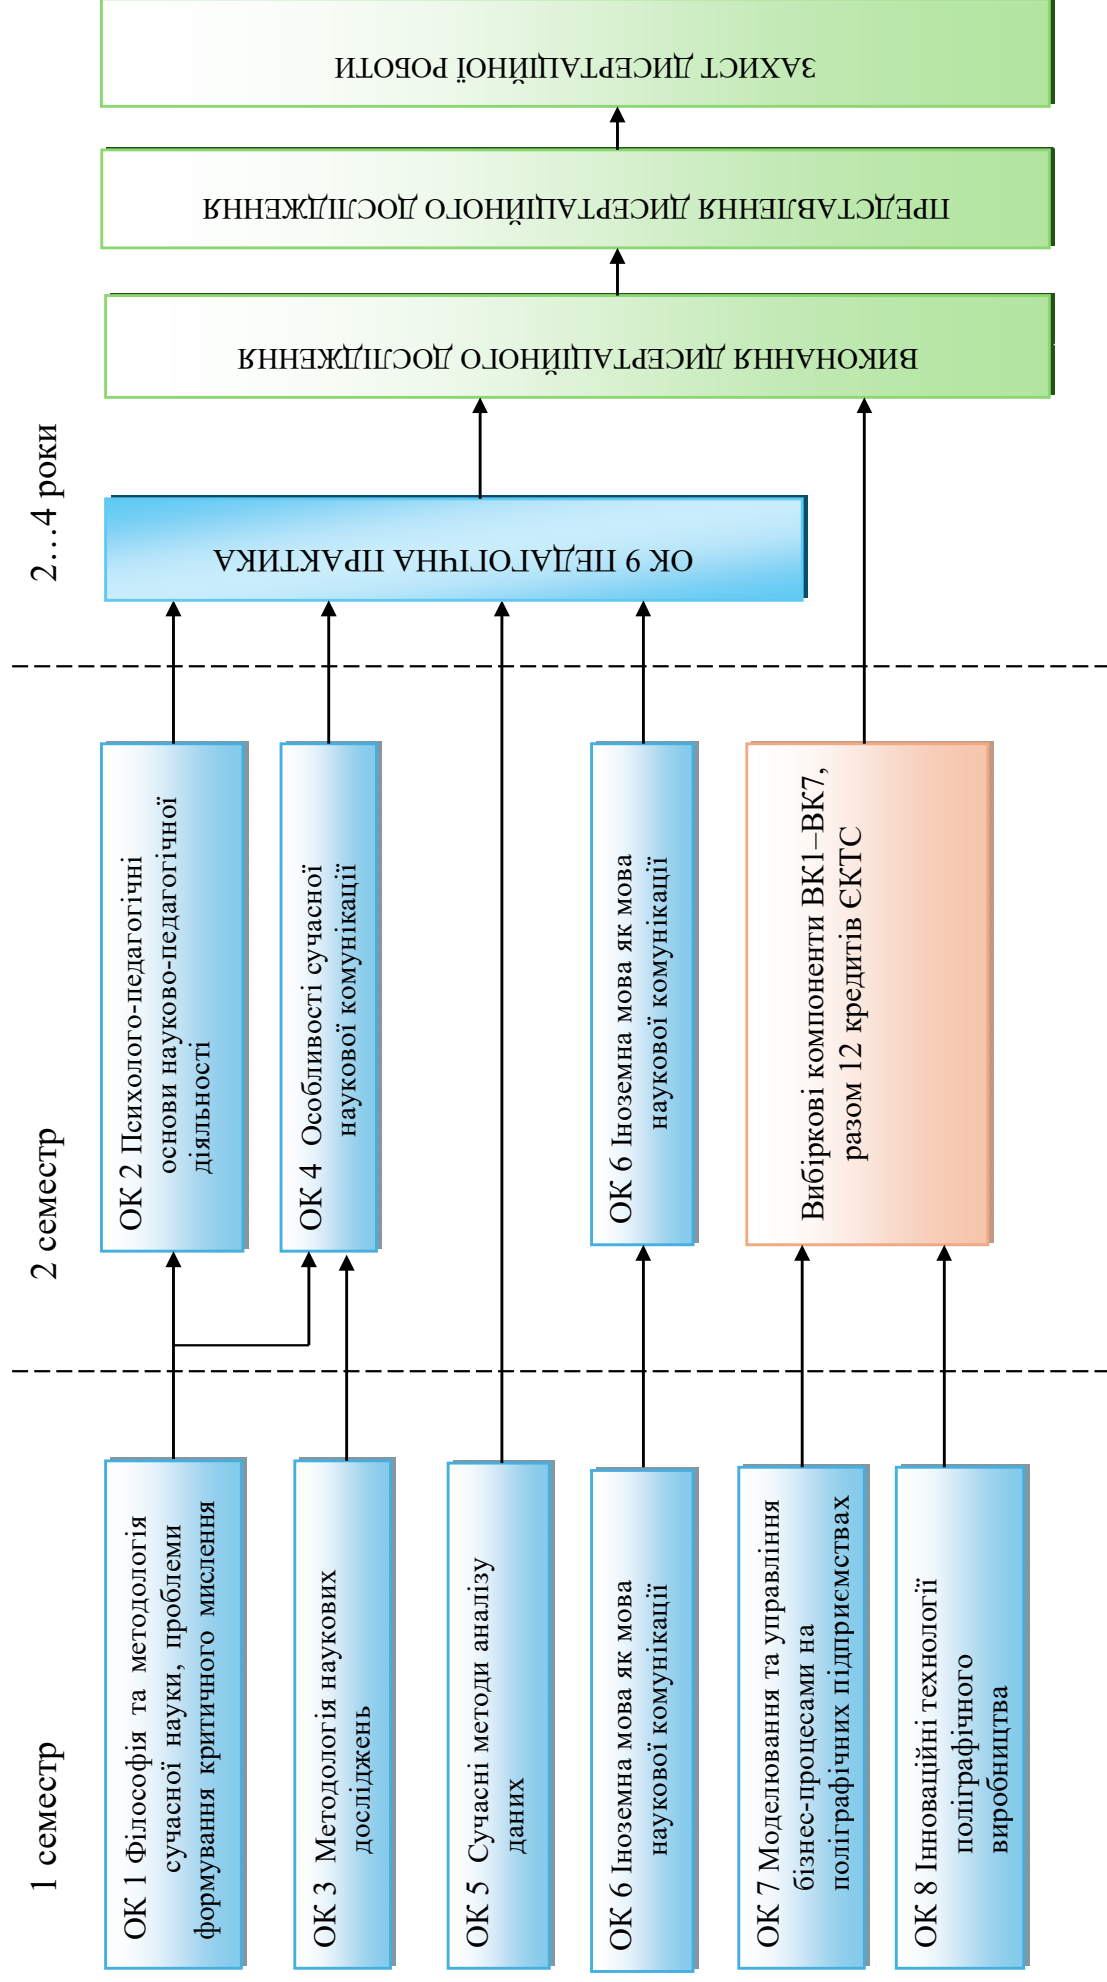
1 семестр

ОК 1 Філософія та методологія сучасної науки, проблеми формування критичного мислення

ОК 3 Методологія наукових досліджень

ОК 5 Сучасні методи аналізу даних

ОК 6 Іноземна мова як мова наукової комунікації

ОК 7 Моделювання та управління бізнес-процесами на поліграфічних підприємствах

ОК 8 Інноваційні технології поліграфічного виробництва

2 семестр

ОК 2 Психолого-педагогічні основи науково-педагогічної діяльності

ОК 4 Особливості сучасної наукової комунікації

ОК 6 Іноземна мова як мова наукової комунікації

Вибіркові компоненти ВК1–ВК7, разом 12 кредитів ЄКТС

2…4 роки

ОК 9 ПЕДАГОГІЧНА ПРАКТИКА

ВИКОНАННЯ ДИСЕРТАЦІЙНОГО ДОСЛІДЖЕННЯ

ПРЕДСТАВЛЕННЯ ДИСЕРТАЦІЙНОГО ДОСЛІДЖЕННЯ

ЗАХИСТ ДИСЕРТАЦІЙНОЇ РОБОТИ